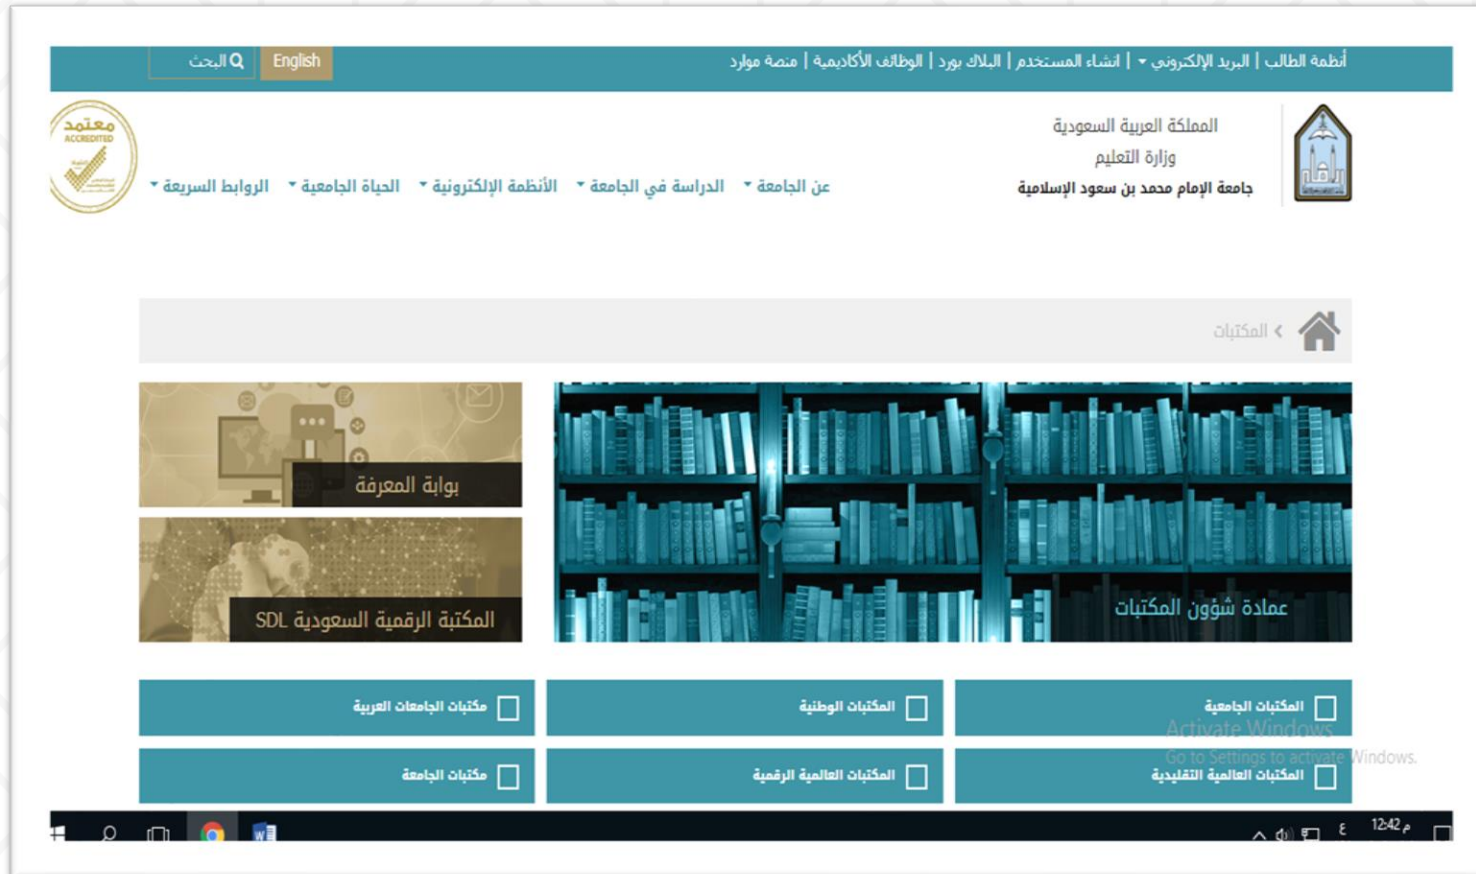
أنظمة الطالب | البريد الإلكتروني | انشاء المستخدم | البلاك بورد | الوظائف الأكاديمية | منصة موارد

English

البحث

المملكة العربية السعودية
وزارة التعليم
جامعة الإمام محمد بن سعود الإسلامية

عن الجامعة
الدراسة في الجامعة
الأنظمة الإلكترونية
الحياة الجامعية
الروابط السريعة

معتمد
ACCREDITED

المكتبات

عمادة شؤون المكتبات

بوابة المعرفة

المكتبة الرقمية السعودية SDL

المكتبات الجامعية

المكتبات الوطنية

مكتبات الجامعات العربية

المكتبات العالمية التقليدية

المكتبات العالمية الرقمية

مكتبات الجامعة

Activate Windows
Go to Settings to activate Windows.

12:42 م
ع